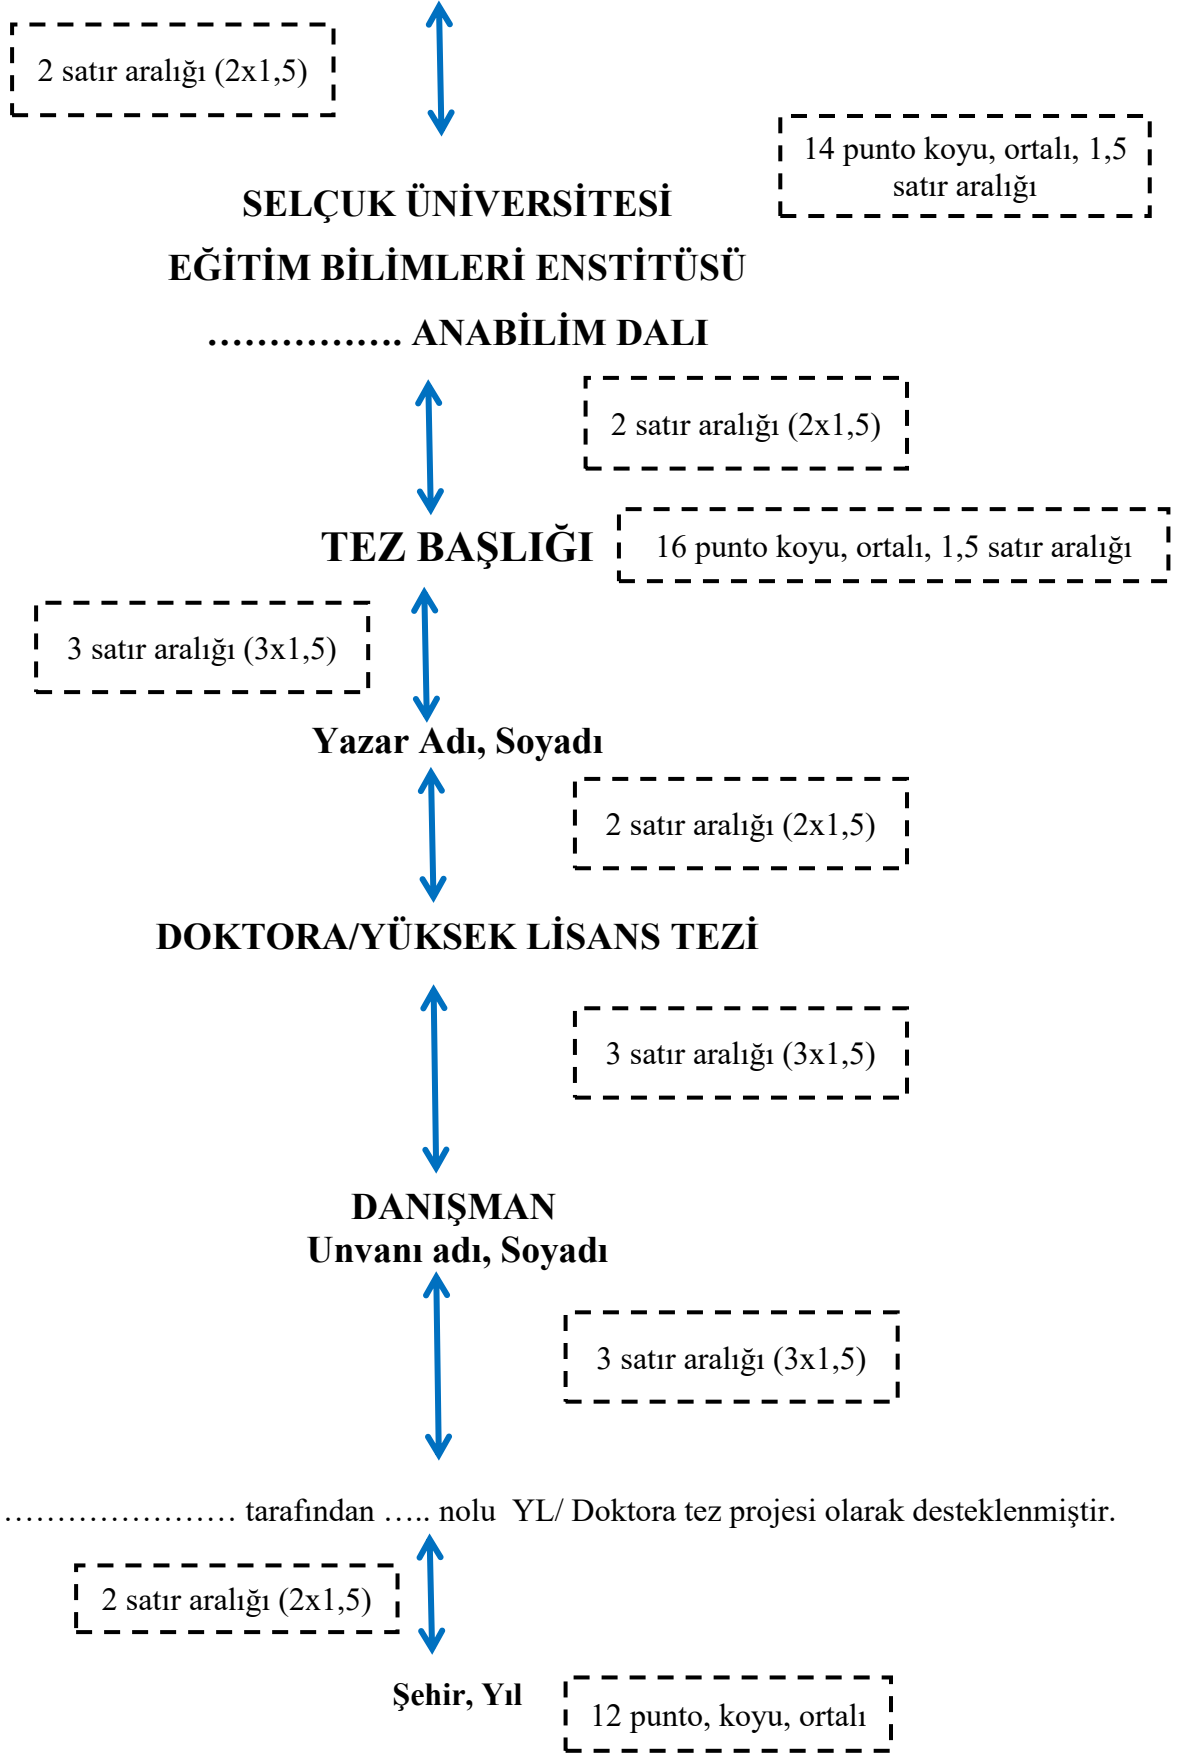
2 satır aralığı (2x1,5)

14 punto koyu, ortalı, 1,5 satır aralığı

SELÇUK ÜNİVERSİTESİ

EĞİTİM BİLİMLERİ ENSTİTÜSÜ

……………. ANABİLİM DALI

2 satır aralığı (2x1,5)

TEZ BAŞLIĞI

16 punto koyu, ortalı, 1,5 satır aralığı

3 satır aralığı (3x1,5)

Yazar Adı, Soyadı

2 satır aralığı (2x1,5)

DOKTORA/YÜKSEK LİSANS TEZİ

3 satır aralığı (3x1,5)

DANIŞMAN
Unvanı adı, Soyadı

3 satır aralığı (3x1,5)

………………… tarafından ….. nolu YL/ Doktora tez projesi olarak desteklenmiştir.

2 satır aralığı (2x1,5)

Şehir, Yıl

12 punto, koyu, ortalı